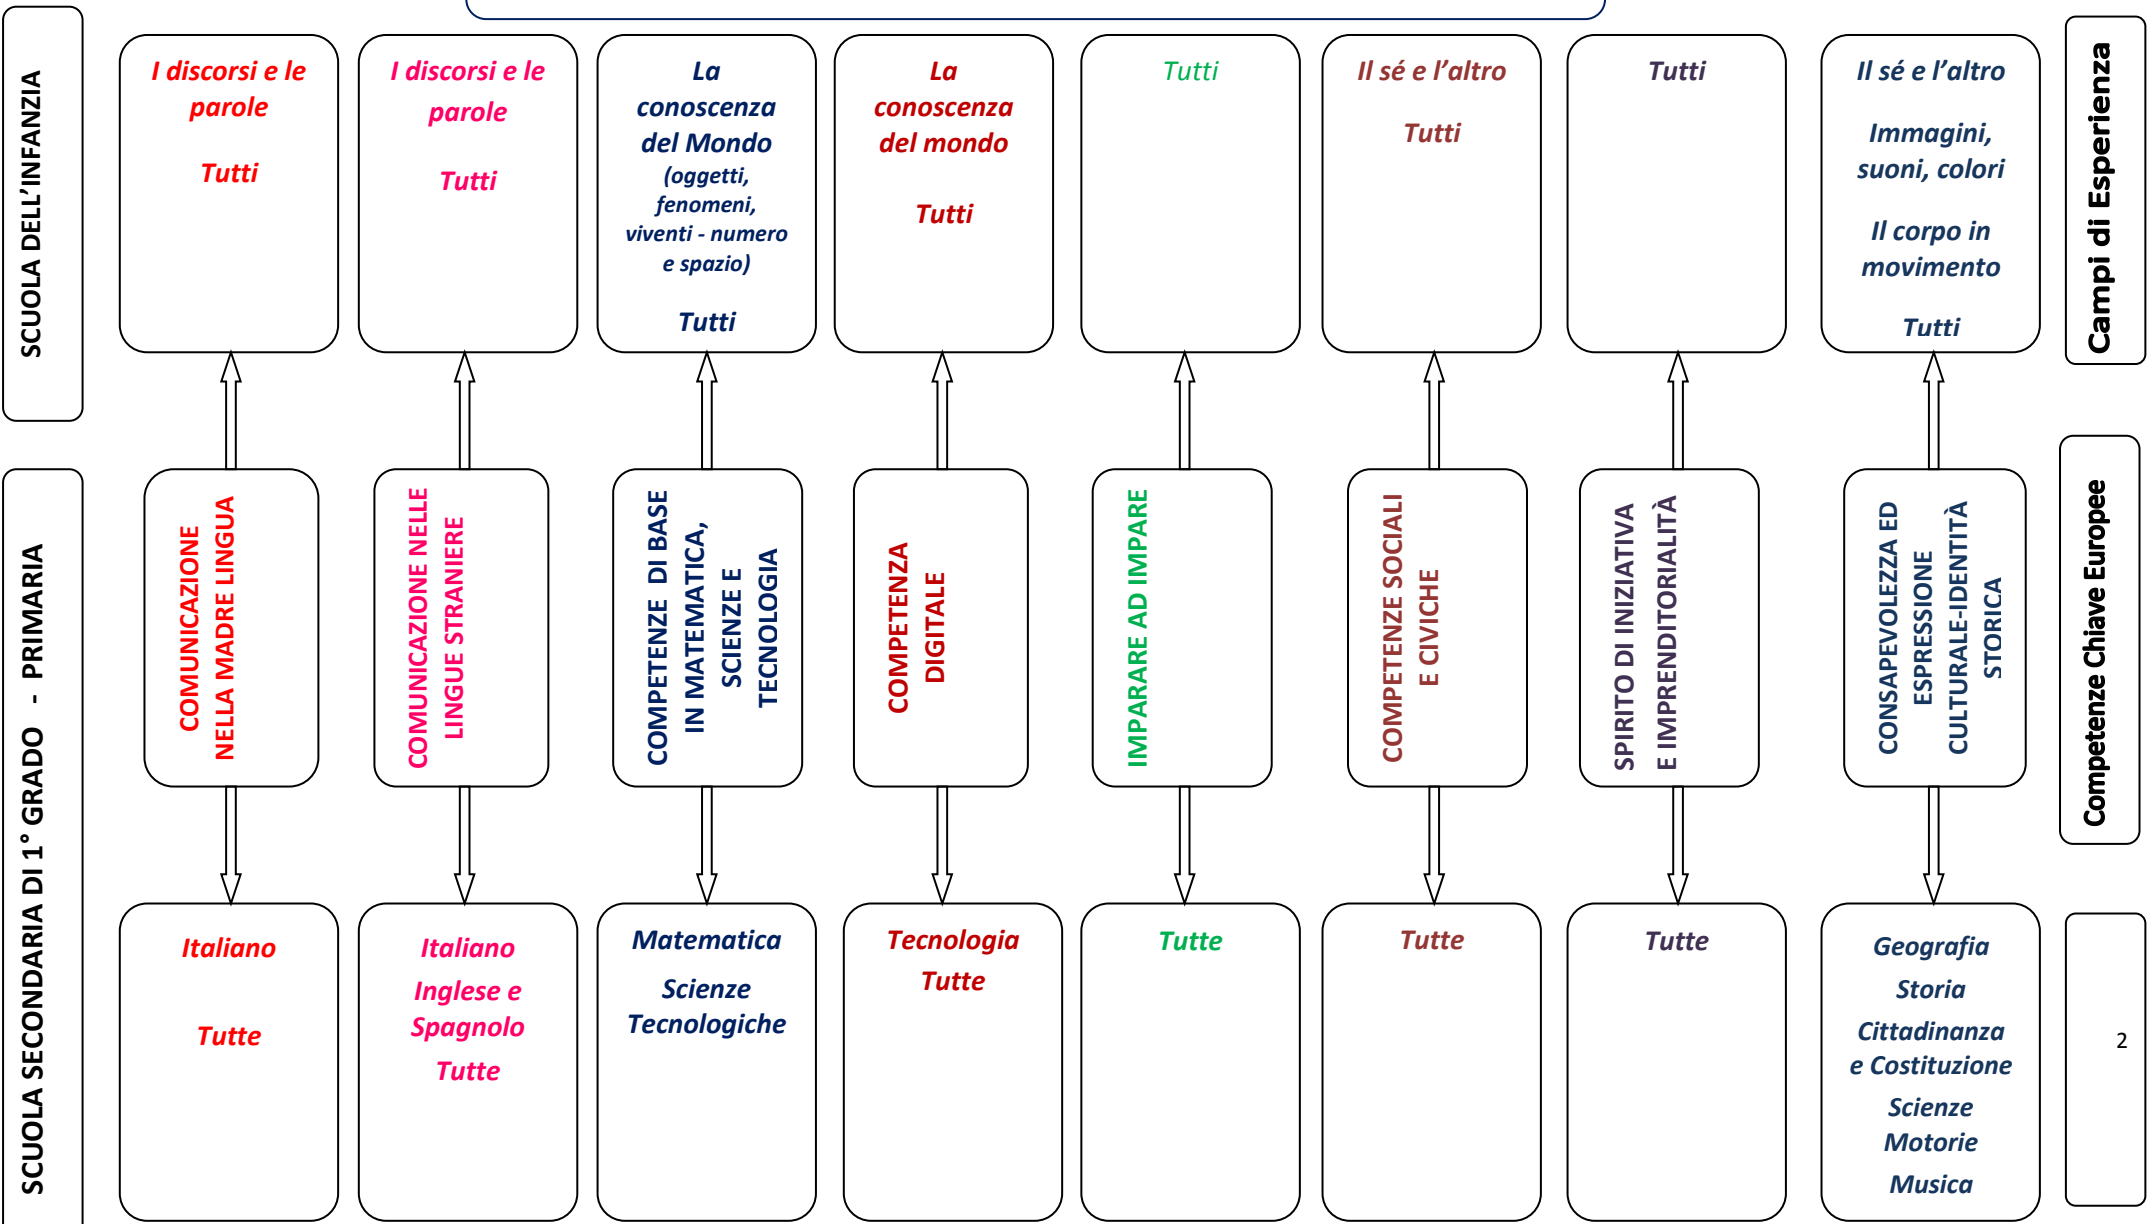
SCUOLA DELL'INFANZIA

I discorsi e le parole

Tutti

I discorsi e le parole

Tutti

La conoscenza del Mondo (oggetti, fenomeni, viventi - numero e spazio)

Tutti

La conoscenza del mondo

Tutti

Tutti

Il sé e l'altro

Tutti

Tutti

Il sé e l'altro

Immagini, suoni, colori

Il corpo in movimento

Tutti

Campi di Esperienza

SCUOLA SECONDARIA DI 1° GRADO - PRIMARIA

COMUNICAZIONE NELLA MADRE LINGUA

COMUNICAZIONE NELLE LINGUE STRANIERE

COMPETENZE DI BASE IN MATEMATICA, SCIENZE E TECNOLOGIA

COMPETENZA DIGITALE

IMPARARE AD IMPARE

COMPETENZE SOCIALI E CIVICHE

SPIRITO DI INIZIATIVA E IMPRENDITORIALITÀ

CONSAPEVOLEZZA ED ESPRESSIONE CULTURALE-IDENTITÀ STORICA

Competenze Chiave Europee

Italiano

Tutte

Italiano

Inglese e Spagnolo

Tutte

Matematica

Scienze Tecnologiche

Tecnologia

Tutte

Tutte

Tutte

Tutte

Geografia

Storia

Cittadinanza e Costituzione

Scienze Motorie

Musica

2